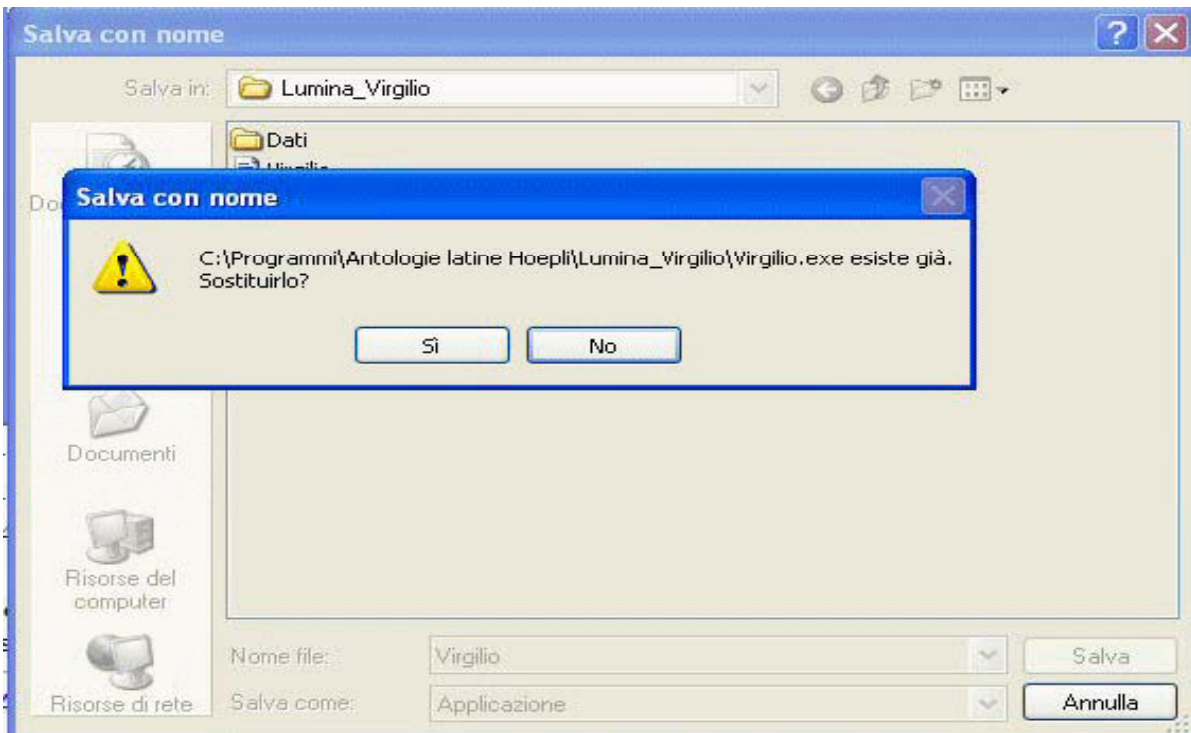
Salva con nome

Salva in: Lumina_Virgilio

Dati
Virgilio

Do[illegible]

Salva con nome

C:\Programmi\Antologie latine Hoepli\Lumina_Virgilio\Virgilio.exe esiste già. Sostituirlo?

Sì
No

Documenti

Risorse del computer

Risorse di rete

Nome file: Virgilio
Salva come: Applicazione

Salva
Annulla